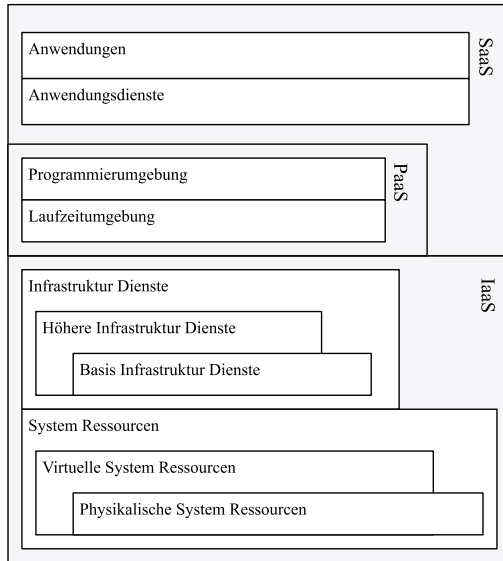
Anwendungen

Anwendungsdienste

SaaS

Programmierumgebung

Laufzeitumgebung

PaaS

Infrastruktur Dienste

Höhere Infrastruktur Dienste

Basis Infrastruktur Dienste

IaaS

System Ressourcen

Virtuelle System Ressourcen

Physikalische System Ressourcen